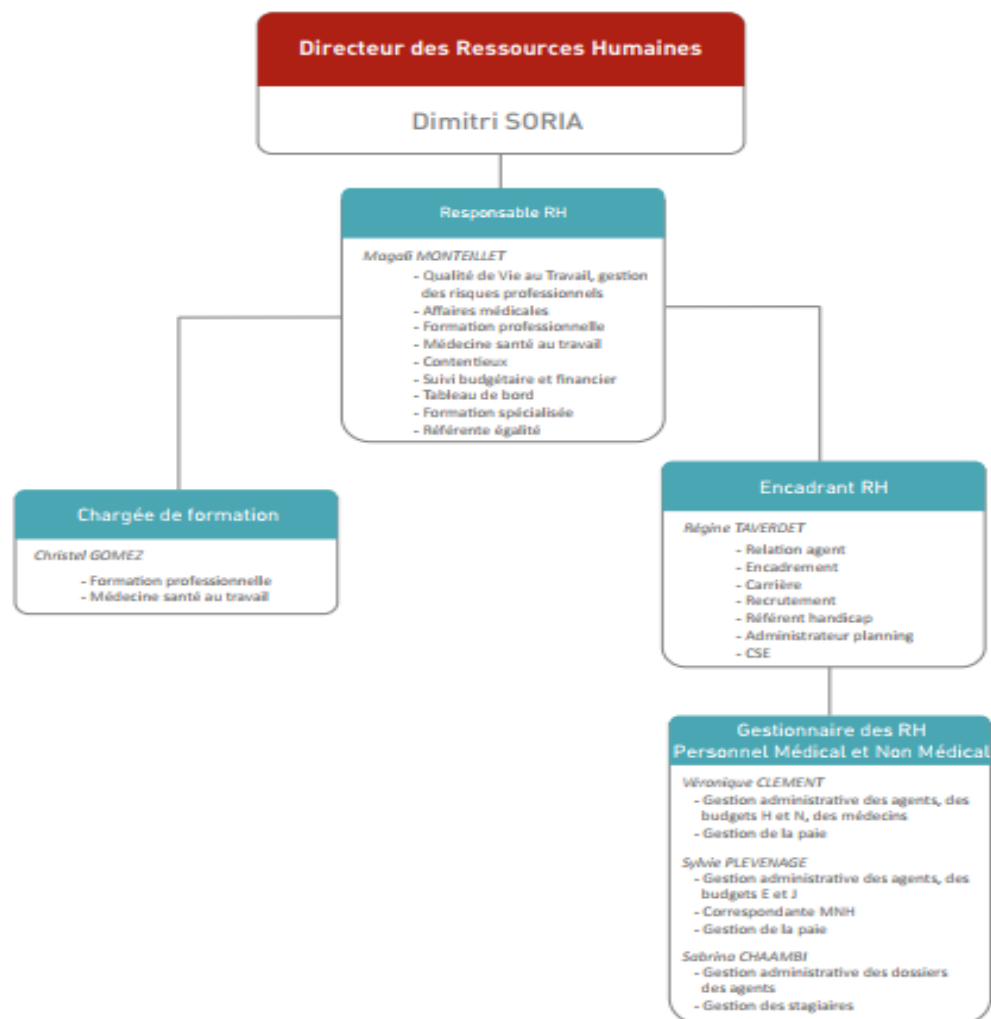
Directeur des Ressources Humaines

Dimitri SORIA

Responsable RH

Magali MONTEILLET
- Qualité de Vie au Travail, gestion des risques professionnels
- Affaires médicales
- Formation professionnelle
- Médecine santé au travail
- Contentieux
- Suivi budgétaire et financier
- Tableau de bord
- Formation spécialisée
- Référente égalité

Chargée de formation

Christel GOMEZ
- Formation professionnelle
- Médecine santé au travail

Encadrant RH

Régine TAVERDET
- Relation agent
- Encadrement
- Carrière
- Recrutement
- Référent handicap
- Administrateur planning
- CSE

Gestionnaire des RH
Personnel Médical et Non Médical

Véronique CLEMENT
- Gestion administrative des agents, des budgets H et N, des médecins
- Gestion de la paie

Sylvie PLEVENAGE
- Gestion administrative des agents, des budgets E et J
- Correspondante MNH
- Gestion de la paie

Sabrina CHAAMBI
- Gestion administrative des dossiers des agents
- Gestion des stagiaires